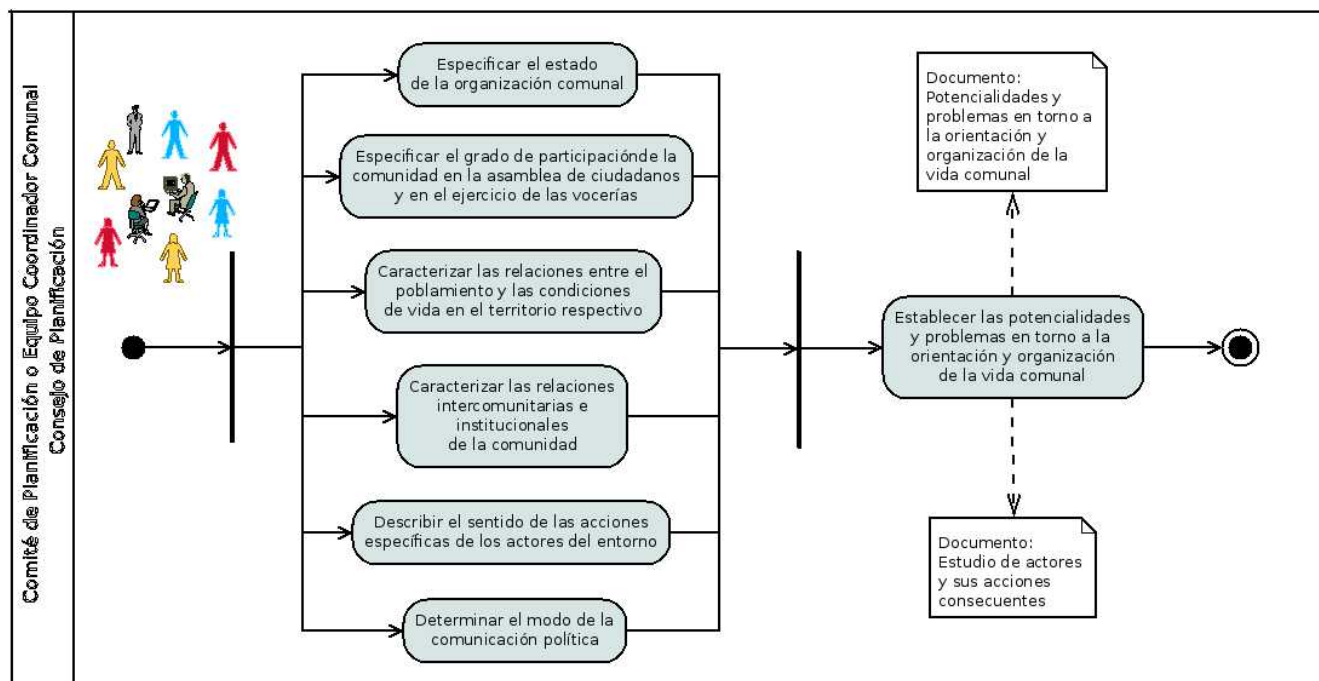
Comité de Planificación o Equipo Coordinador Comunal
Consejo de Planificación

Especificar el estado de la organización comunal

Especificar el grado de participaciónde la comunidad en la asamblea de ciudadanos y en el ejercicio de las vocerías

Caracterizar las relaciones entre el poblamiento y las condiciones de vida en el territorio respectivo

Caracterizar las relaciones intercomunitarias e institucionales de la comunidad

Describir el sentido de las acciones específicas de los actores del entorno

Determinar el modo de la comunicación política

Documento: Potencialidades y problemas en torno a la orientación y organización de la vida comunal

Establecer las potencialidades y problemas en torno a la orientación y organización de la vida comunal

Documento: Estudio de actores y sus acciones consecuentes